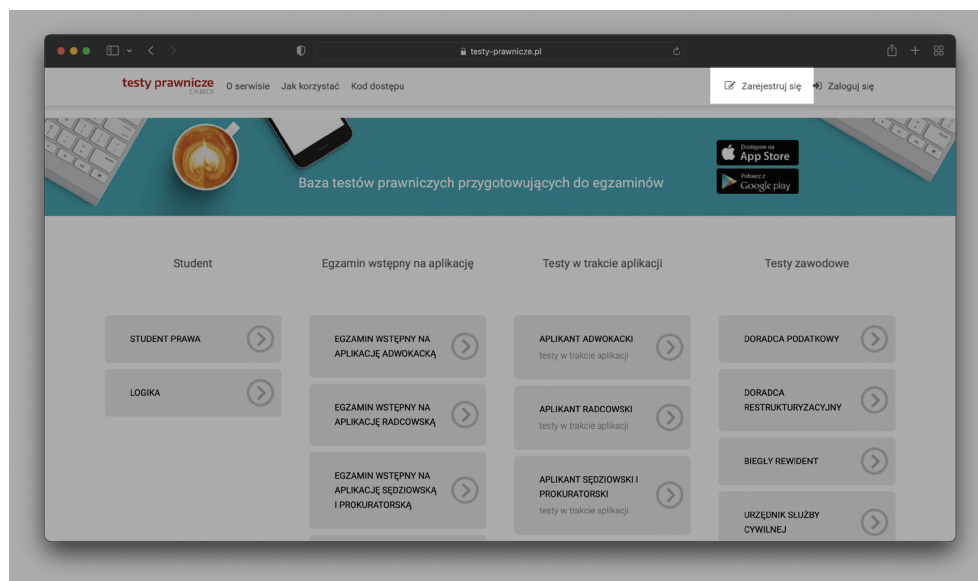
testy-prawnicze.pl

testy prawnicze C.H.BECK O serwisie Jak korzystać Kod dostępu

Zarejestruj się Zaloguj się

Dostępne na App Store

Pobierz z Google play

Baza testów prawniczych przygotowujących do egzaminów

Student

STUDENT PRAWA

LOGIKA

Egzamin wstępny na aplikację

EGZAMIN WSTĘPNY NA APLIKACJĘ ADWOKACKĄ

EGZAMIN WSTĘPNY NA APLIKACJĘ RADCOWSKĄ

EGZAMIN WSTĘPNY NA APLIKACJĘ SĘDZIOWSKĄ I PROKURATORSKĄ

Testy w trakcie aplikacji

APLIKANT ADWOKACKI
testy w trakcie aplikacji

APLIKANT RADCOWSKI
testy w trakcie aplikacji

APLIKANT SĘDZIOWSKI I PROKURATORSKI
testy w trakcie aplikacji

Testy zawodowe

DORADCA PODATKOWY

DORADCA RESTRUKTURYZACYJNY

BIEGŁY REWIDENT

URZĘDNIK SŁUŻBY CYWILNEJ